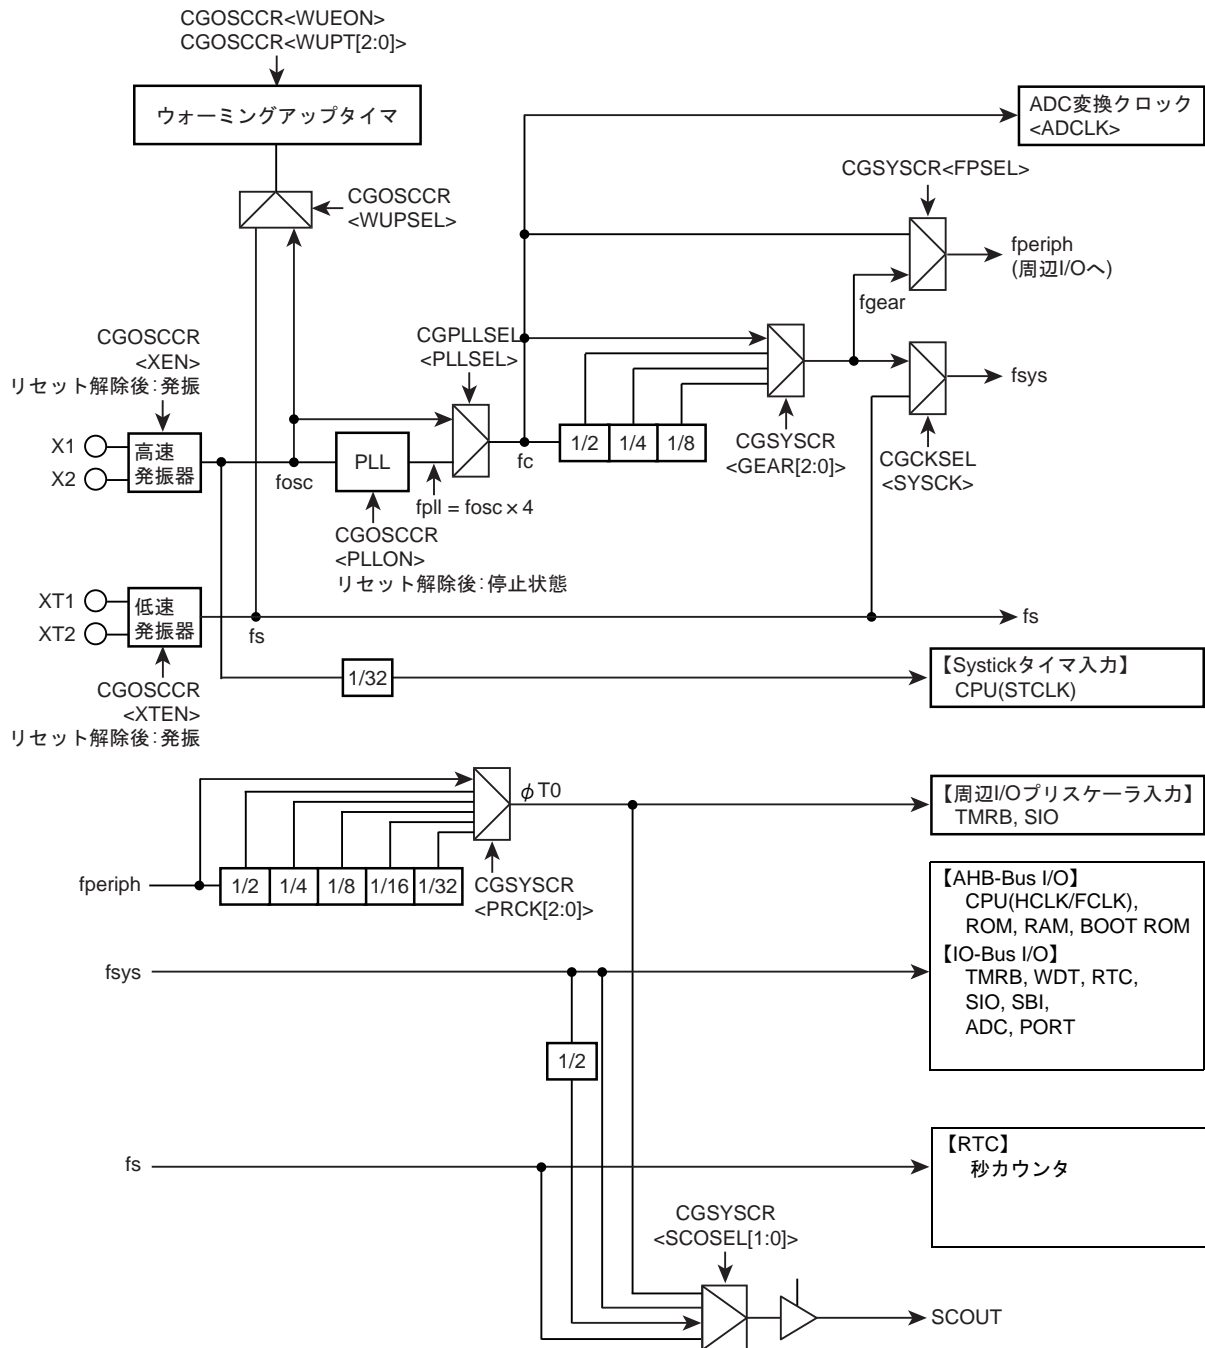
CGOSCCR<WUEON>
CGOSCCR<WUPT[2:0]>

ウォーミングアップタイマ

ADC変換クロック
<ADCLK>

CGSYSCR<FPSEL>

CGOSCCR
<WUPSEL>

fperiph
(周辺I/Oへ)

fgear

CGOSCCR
<XEN>
リセット解除後:発振

CGPLLSEL
<PLLSEL>

fsys

X1
X2
高速
発振器

fosc

PLL

fc

1/2
1/4
1/8

CGSYSCR
<GEAR[2:0]>

CGCKSEL
<SYSCK>

fpll = fosc × 4

CGOSCCR
<PLLON>
リセット解除後:停止状態

XT1
XT2
低速
発振器

fs

fs

1/32

【Systickタイマ入力】
CPU(STCLK)

CGOSCCR
<XTEN>
リセット解除後:発振

$\phi$T0

【周辺I/Oプリスケーラ入力】
TMRB, SIO

fperiph
1/2
1/4
1/8
1/16
1/32

CGSYSCR
<PRCK[2:0]>

【AHB-Bus I/O】
CPU(HCLK/FCLK),
ROM, RAM, BOOT ROM
【IO-Bus I/O】
TMRB, WDT, RTC,
SIO, SBI,
ADC, PORT

fsys

1/2

fs

【RTC】
秒カウンタ

CGSYSCR
<SCOSEL[1:0]>

SCOUT